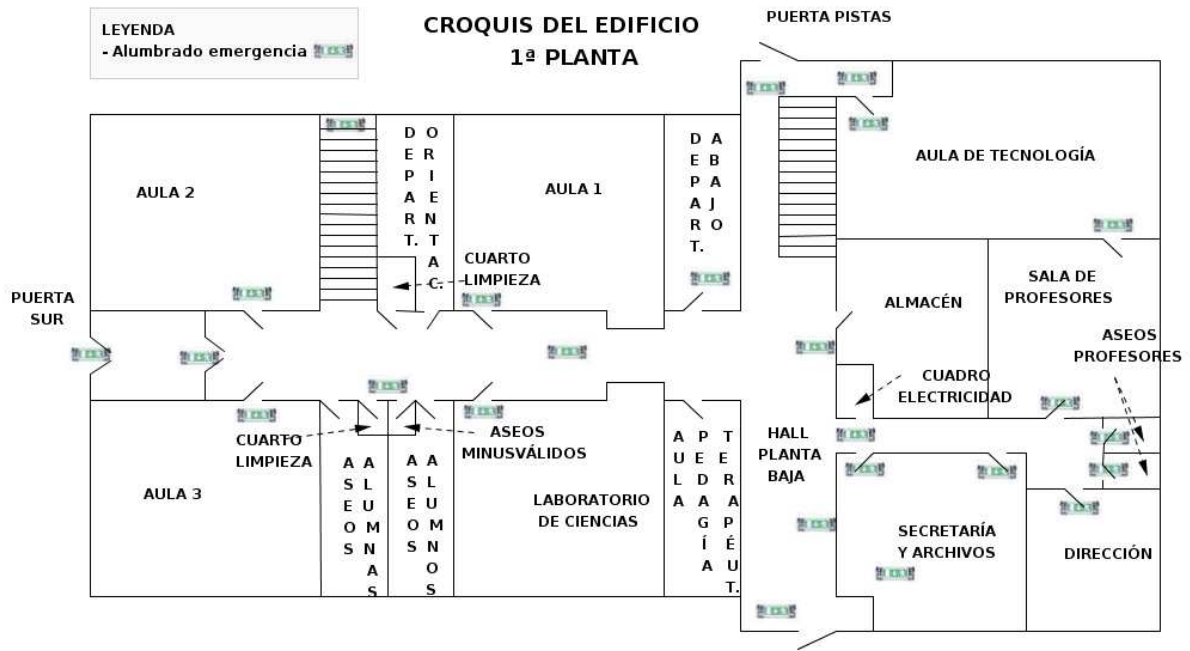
LEYENDA
- Alumbrado emergencia

CROQUIS DEL EDIFICIO
1ª PLANTA

PUERTA PISTAS

AULA 2

DEPART.

ORIENTAC.

AULA 1

DEPART.

ABAJO

AULA DE TECNOLOGÍA

CUARTO LIMPIEZA

PUERTA SUR

ALMACÉN

SALA DE PROFESORES

ASEOS PROFESORES

CUADRO ELECTRICIDAD

CUARTO LIMPIEZA

ASEOS MINUSVÁLIDOS

HALL PLANTA BAJA

AULA 3

ASEOS ALUMNAS

ASEOS ALUMNOS

LABORATORIO DE CIENCIAS

AULA PEDAGÍA TERAPÉUT.

SECRETARÍA Y ARCHIVOS

DIRECCIÓN